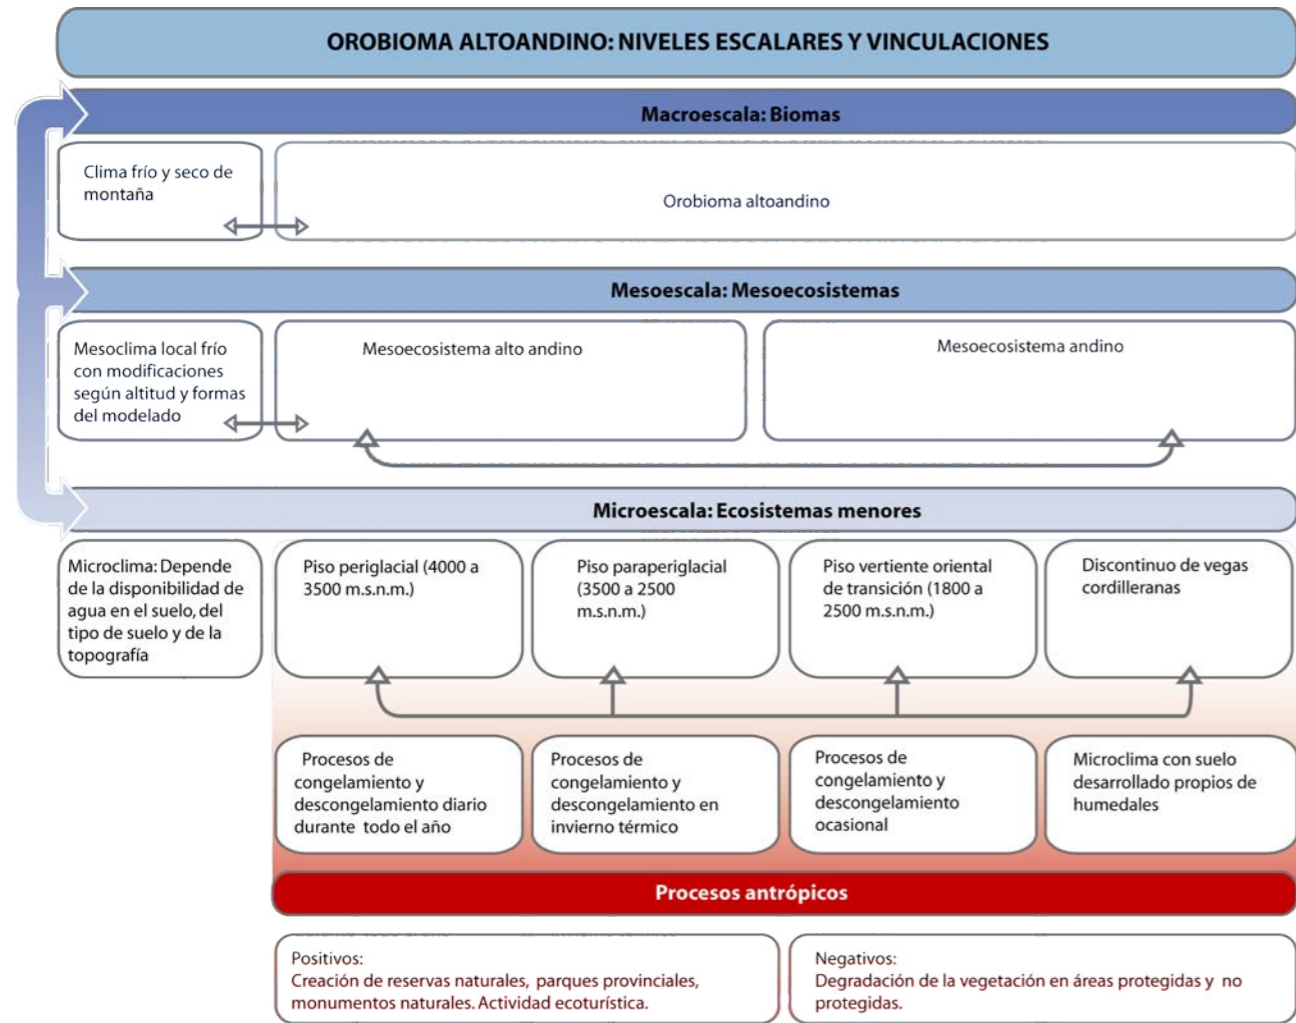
OROBIOMA ALTOANDINO: NIVELES ESCALARES Y VINCULACIONES

Macroescala: Biomas

Clima frío y seco de montaña

Orobioma altoandino

Mesoescala: Mesoecosistemas

Mesoclima local frío con modificaciones según altitud y formas del modelado

Mesoecosistema alto andino

Mesoecosistema andino

Microescala: Ecosistemas menores

Microclima: Depende de la disponibilidad de agua en el suelo, del tipo de suelo y de la topografía

Piso periglacial (4000 a 3500 m.s.n.m.)

Piso paraperiglacial (3500 a 2500 m.s.n.m.)

Piso vertiente oriental de transición (1800 a 2500 m.s.n.m.)

Discontinuo de vegas cordilleranas

Procesos de congelamiento y descongelamiento diario durante todo el año

Procesos de congelamiento y descongelamiento en invierno térmico

Procesos de congelamiento y descongelamiento ocasional

Microclima con suelo desarrollado propios de humedales

Procesos antrópicos

Positivos:
Creación de reservas naturales, parques provinciales, monumentos naturales. Actividad ecoturística.

Negativos:
Degradación de la vegetación en áreas protegidas y no protegidas.